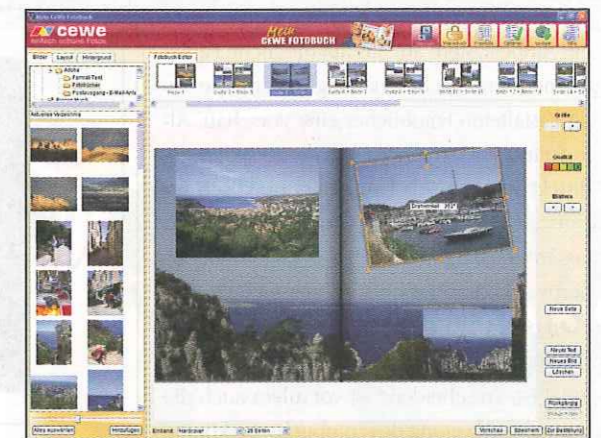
cewe
einfach schöne Fotos
Mein
CEWE FOTOBUCH
Bilder
Layout
Hintergrund
Fotobuch Editor
Aktuelles Verzeichnis
Größe
Qualität
Bilderrahmen
Neue Seite
Neuer Text
Neues Bild
Löschen
Rückgängig
Alles auswählen
Hinzufügen
Einband:
Hardcover
26 Seiten
Vorschau
Speichern
Zur Bestellung